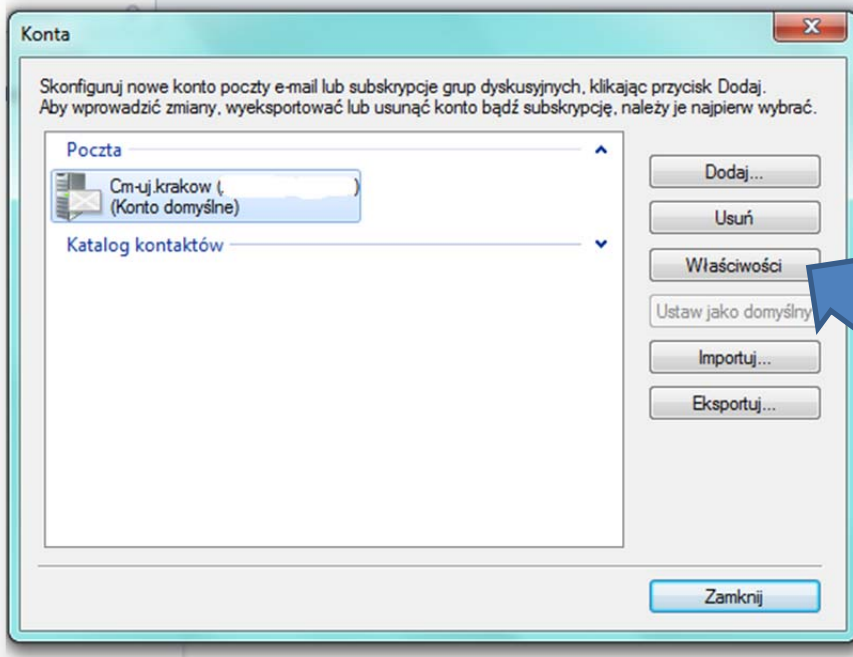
Konta

Skonfiguruj nowe konto poczty e-mail lub subskrypcje grup dyskusyjnych, klikając przycisk Dodaj. Aby wprowadzić zmiany, wyeksportować lub usunąć konto bądź subskrypcję, należy je najpierw wybrać.

Poczta

Cm-uj.krakow ( )
(Konto domyślne)

Katalog kontaktów

Dodaj...

Usuń

Właściwości

Ustaw jako domyślny

Importuj...

Eksportuj...

Zamknij